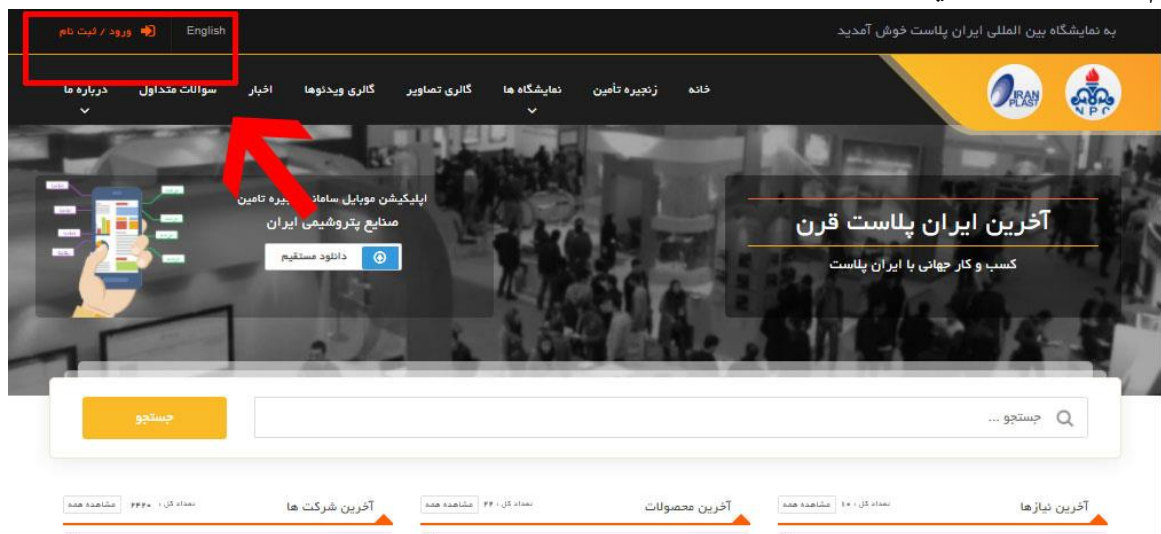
به نمایشگاه بین المللی ایران پلاست خوش آمدید

English

ورود / ثبت نام

IRAN PLAST

NPC

خانه

زنجیره تأمین

نمایشگاه ها

گالری تصاویر

گالری ویدئوها

اخبار

سوالات متداول

درباره ما

آخرین ایران پلاست قرن

کسب و کار جهانی با ایران پلاست

اپلیکیشن موبایل سامانه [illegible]یره تامین صنایع پتروشیمی ایران

دانلود مستقیم

جستجو ...

جستجو

آخرین نیازها

نعداد کل : ۱۰

مشاهده همه

آخرین محصولات

نعداد کل : ۴۴

مشاهده همه

آخرین شرکت ها

نعداد کل : ۴۴۲۰

مشاهده همه